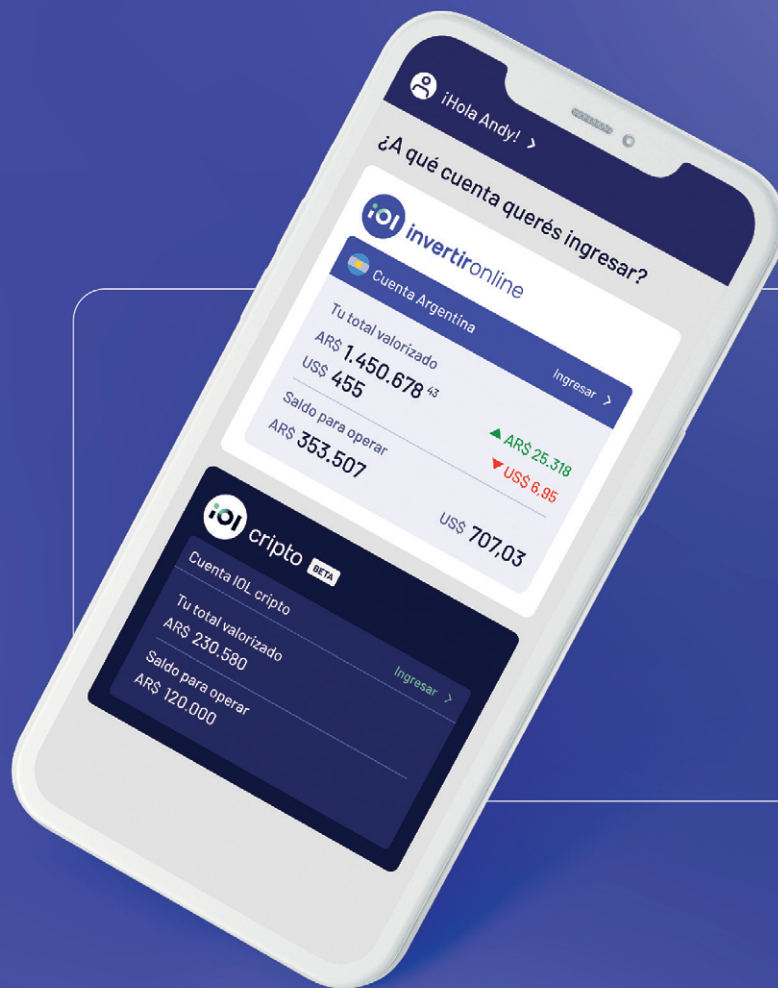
¡Hola Andy! >

¿A qué cuenta querés ingresar?

IOL invertironline

Cuenta Argentina

Tu total valorizado
AR$ 1.450.678 $^{43}$
US$ 455

Ingresar >

Saldo para operar
AR$ 353.507

▲ AR$ 25.318
▼ US$ 6.95

US$ 707,03

IOL cripto BETA

Cuenta IOL cripto

Tu total valorizado
AR$ 230.580

Ingresar >

Saldo para operar
AR$ 120.000